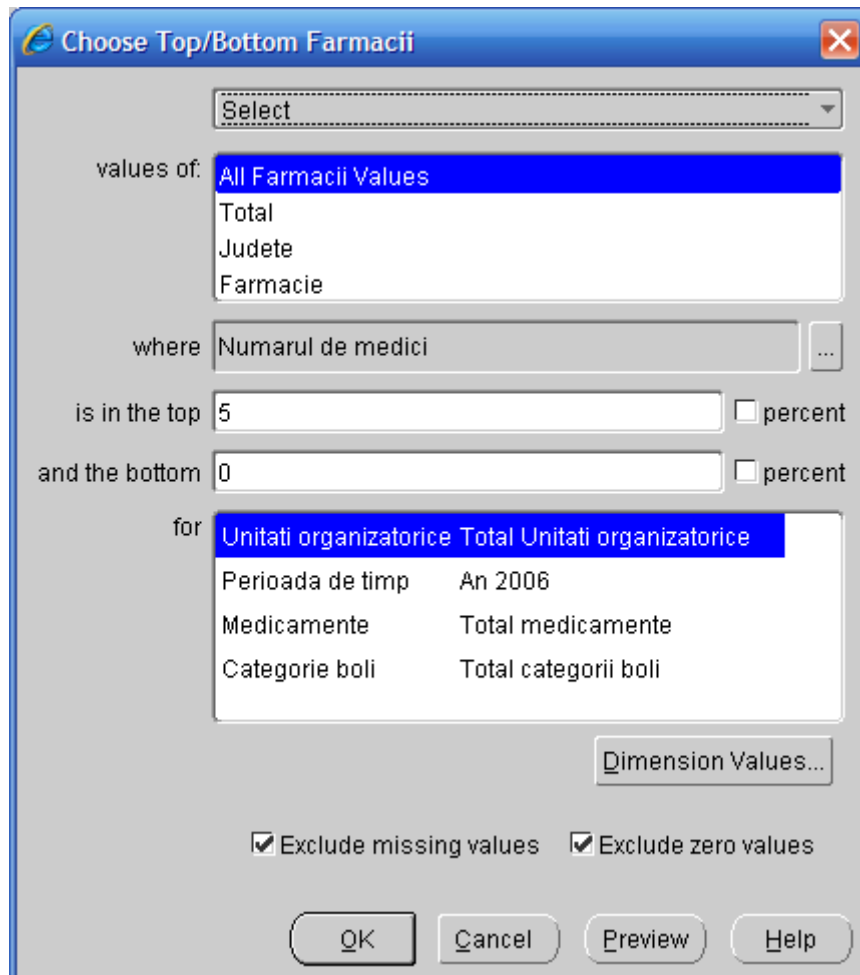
Choose Top/Bottom Farmacii

Select

values of:
All Farmacii Values
Total
Judete
Farmacie

where Numarul de medici ...

is in the top 5 percent

and the bottom 0 percent

for
| | |
|---|---|
| Unitati organizatorice | Total Unitati organizatorice |
| Perioada de timp | An 2006 |
| Medicamente | Total medicamente |
| Categorie boli | Total categorii boli |

Dimension Values...

Exclude missing values Exclude zero values

OK Cancel Preview Help